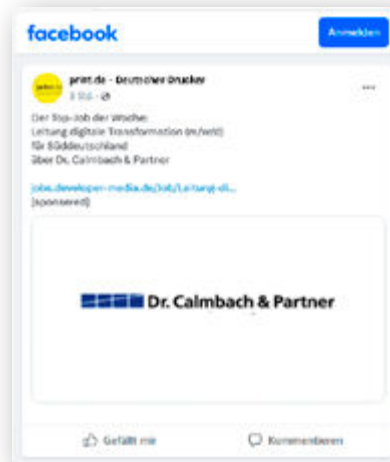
facebook

Anmelden

print.de - Deutscher Drucker
8 Std. · 

Der Top-Job der Woche:
Leitung digitale Transformation (m/w/d)
für Süddeutschland
über Dr. Calmbach & Partner

jobs.developer-media.de/Job/Leitung-di...
[sponsered]

Dr. Calmbach & Partner

Gefällt mir

Kommentieren